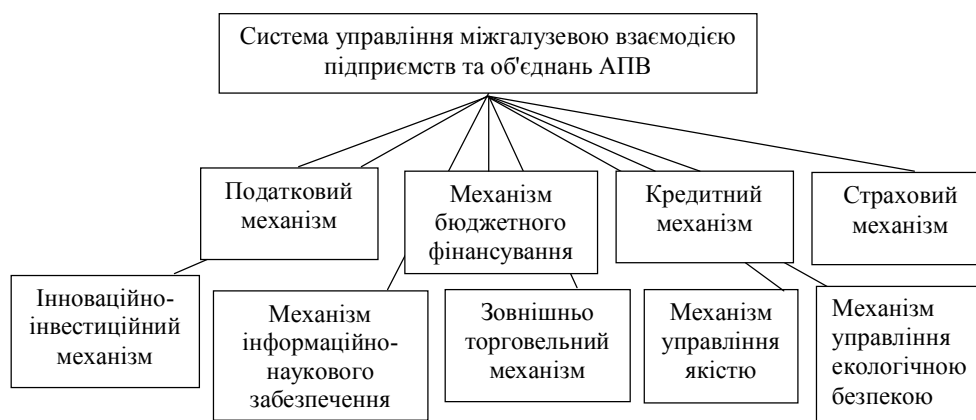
Система управління міжгалузевою взаємодією підприємств та об'єднань АПВ

Податковий механізм

Механізм бюджетного фінансування

Кредитний механізм

Страховий механізм

Інноваційно-інвестиційний механізм

Механізм інформаційно-наукового забезпечення

Зовнішньо торговельний механізм

Механізм управління якістю

Механізм управління екологічною безпекою